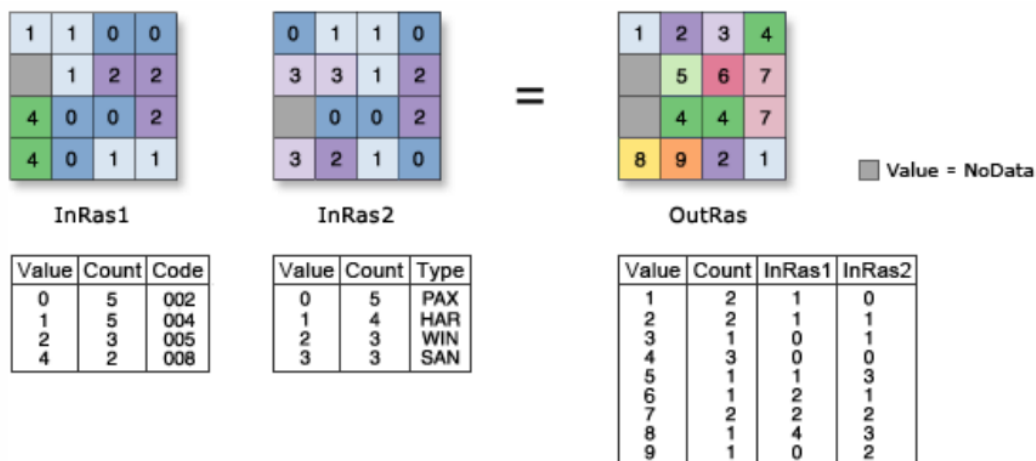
| 1 | 1 | 0 | 0 |
|---|---|---|---|
|  | 1 | 2 | 2 |
| 4 | 0 | 0 | 2 |
| 4 | 0 | 1 | 1 |

InRas1

| 0 | 1 | 1 | 0 |
|---|---|---|---|
| 3 | 3 | 1 | 2 |
|  | 0 | 0 | 2 |
| 3 | 2 | 1 | 0 |

InRas2

=

| 1 | 2 | 3 | 4 |
|---|---|---|---|
|  | 5 | 6 | 7 |
|  | 4 | 4 | 7 |
| 8 | 9 | 2 | 1 |

OutRas

Value = NoData

| Value | Count | Code |
|---|---|---|
| 0 | 5 | 002 |
| 1 | 5 | 004 |
| 2 | 3 | 005 |
| 4 | 2 | 008 |

| Value | Count | Type |
|---|---|---|
| 0 | 5 | PAX |
| 1 | 4 | HAR |
| 2 | 3 | WIN |
| 3 | 3 | SAN |

| Value | Count | InRas1 | InRas2 |
|---|---|---|---|
| 1 | 2 | 1 | 0 |
| 2 | 2 | 1 | 1 |
| 3 | 1 | 0 | 1 |
| 4 | 3 | 0 | 0 |
| 5 | 1 | 1 | 3 |
| 6 | 1 | 2 | 1 |
| 7 | 2 | 2 | 2 |
| 8 | 1 | 4 | 3 |
| 9 | 1 | 0 | 2 |